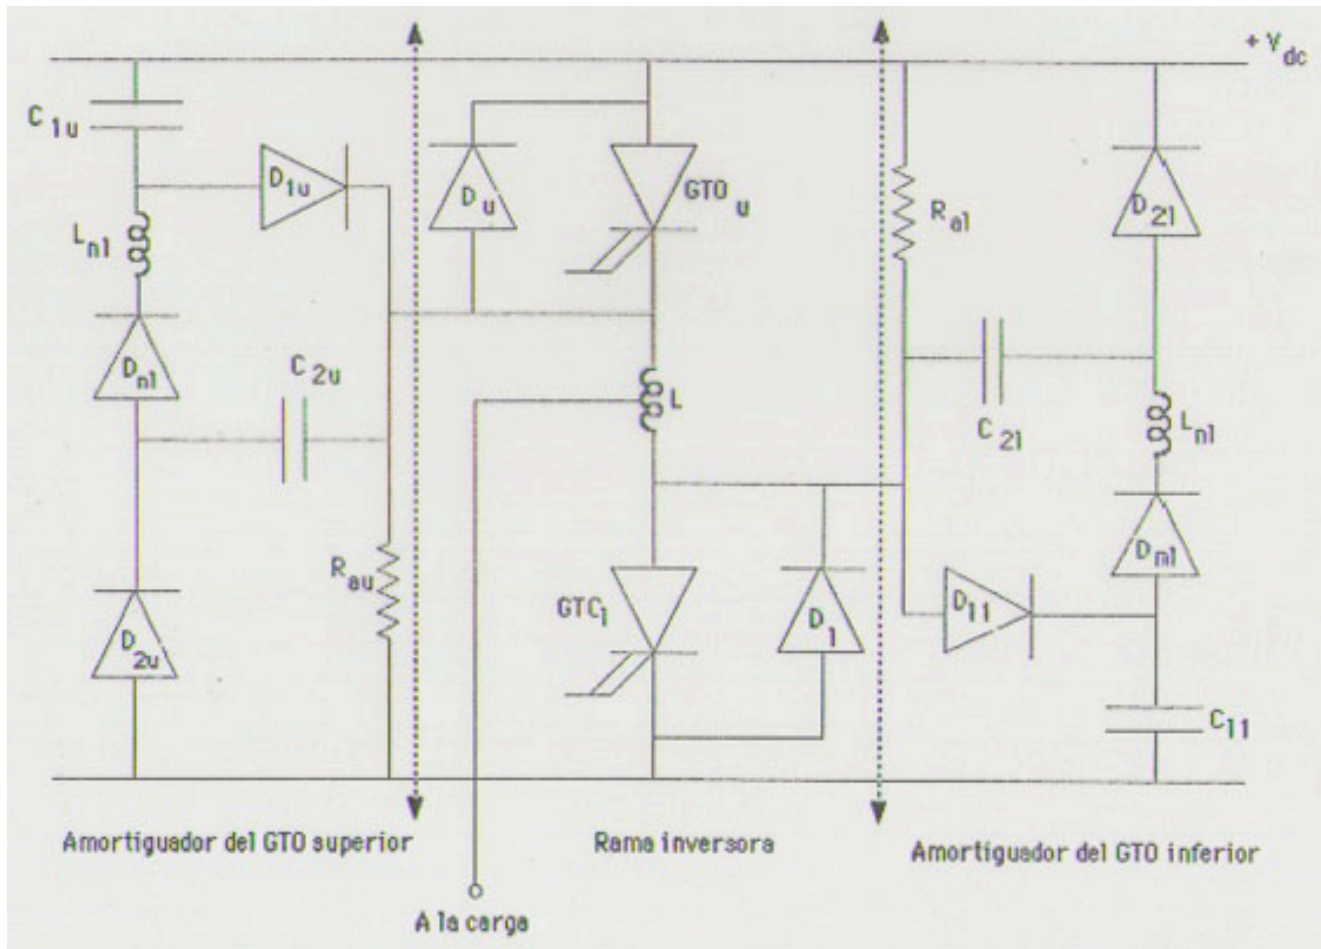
$+V_{dc}$

$C_{1u}$

$D_{1u}$

$D_u$

$GTO_u$

$R_{al}$

$D_{21}$

$L_{n1}$

$D_{n1}$

$C_{2u}$

$L$

$C_{21}$

$L_{n1}$

$D_{n1}$

$R_{au}$

$GTC_1$

$D_1$

$D_{11}$

$D_{2u}$

$C_{11}$

Amortiguador del GTO superior

Rama inversora

Amortiguador del GTO inferior

A la carga